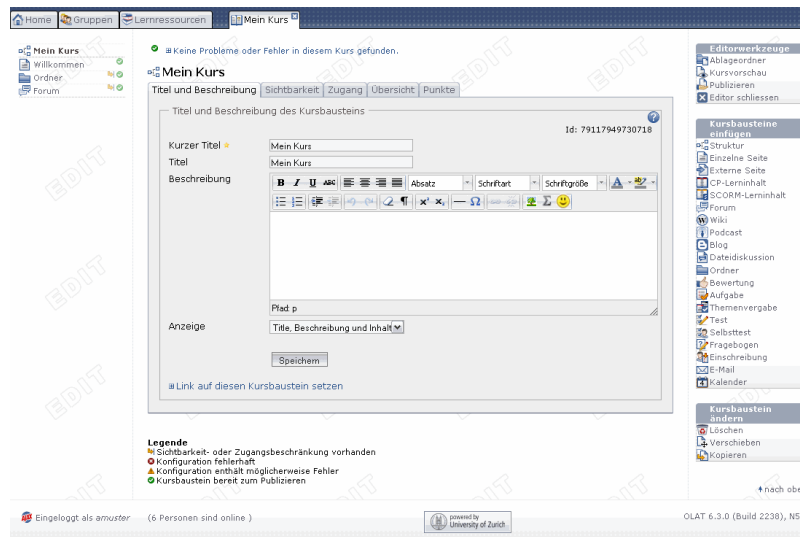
Home Gruppen Lernressourcen Mein Kurs

Mein Kurs
Willkommen
Ordner
Forum

Keine Probleme oder Fehler in diesem Kurs gefunden.

Mein Kurs

Titel und Beschreibung | Sichtbarkeit | Zugang | Übersicht | Punkte

Titel und Beschreibung des Kursbausteins

Id: 79117949730718

Kurzer Titel * Mein Kurs
Titel Mein Kurs
Beschreibung

B I U ABC Absatz Schriftart Schriftgröße

Pfad: p

Anzeige Titel, Beschreibung und Inhalt

Speichern

Link auf diesen Kursbaustein setzen

Legende
Sichtbarkeit- oder Zugangsbeschränkung vorhanden
Konfiguration fehlerhaft
Konfiguration enthält möglicherweise Fehler
Kursbaustein bereit zum Publizieren

Editorwerkzeuge
Ablageordner
Kursvorschau
Publizieren
Editor schliessen

Kursbausteine einfügen
Struktur
Einzelne Seite
Externe Seite
CP-Lerninhalt
SCORM-Lerninhalt
Forum
Wiki
Podcast
Blog
Dateidiskussion
Ordner
Bewertung
Aufgabe
Themenvergabe
Test
Selbsttest
Fragebogen
Einschreibung
E-Mail
Kalender

Kursbaustein ändern
Löschen
Verschieben
Kopieren

nach obe

EDIT

Eingeloggt als amuster (6 Personen sind online ) powered by University of Zurich OLAT 6.3.0 (Build 2238), N5